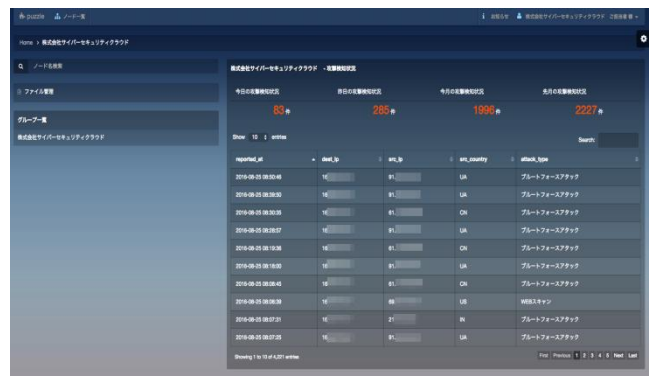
puzzle ノード一覧

お知らせ 株式会社サイバーセキュリティクラウド ご担当者様

Home > 株式会社サイバーセキュリティクラウド

ノード名検索

ファイル管理

グループ一覧

株式会社サイバーセキュリティクラウド

株式会社サイバーセキュリティクラウド - 攻撃検知状況

今日の攻撃検知状況
83件

昨日の攻撃検知状況
285件

今月の攻撃検知状況
1996件

先月の攻撃検知状況
2227件

Show 10 entries

Search:

| reported_at | dest_ip | src_ip | src_country | attack_type |
|---|---|---|---|---|
| 2016-08-25 08:50:48 | 16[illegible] | 91.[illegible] | UA | ブルートフォースアタック |
| 2016-08-25 08:50:30 | 16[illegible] | 91.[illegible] | UA | ブルートフォースアタック |
| 2016-08-25 08:30:35 | 16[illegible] | 61.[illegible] | CN | ブルートフォースアタック |
| 2016-08-25 08:28:57 | 16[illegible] | 91.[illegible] | UA | ブルートフォースアタック |
| 2016-08-25 08:19:36 | 16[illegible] | 61.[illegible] | CN | ブルートフォースアタック |
| 2016-08-25 08:18:00 | 16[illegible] | 91.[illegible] | UA | ブルートフォースアタック |
| 2016-08-25 08:08:45 | 16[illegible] | 61.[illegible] | CN | ブルートフォースアタック |
| 2016-08-25 08:08:39 | 16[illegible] | 69.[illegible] | US | WEBスキャン |
| 2016-08-25 08:07:31 | 16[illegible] | 27.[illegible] | IN | ブルートフォースアタック |
| 2016-08-25 08:07:25 | 16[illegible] | 91.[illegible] | UA | ブルートフォースアタック |

Showing 1 to 10 of 4,201 entries

First Previous 1 2 3 4 5 Next Last